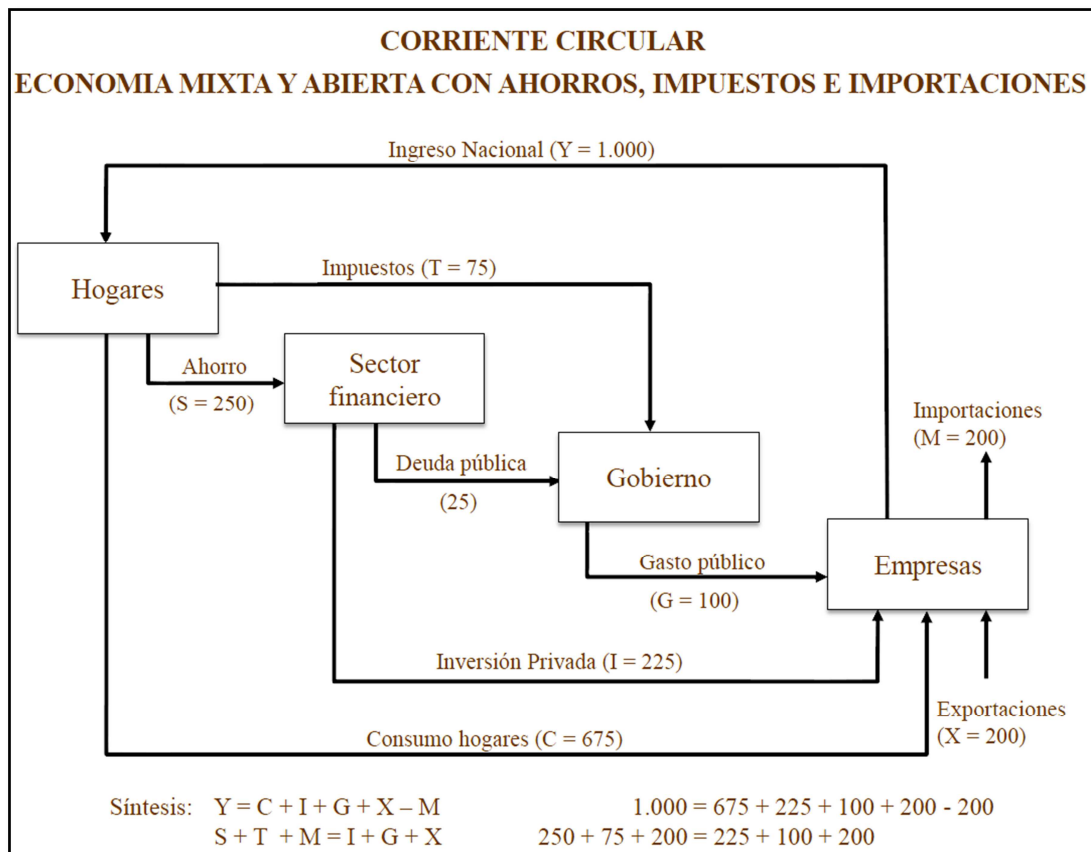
CORRIENTE CIRCULAR

ECONOMIA MIXTA Y ABIERTA CON AHORROS, IMPUESTOS E IMPORTACIONES

Ingreso Nacional (Y = 1.000)

Hogares

Impuestos (T = 75)

Ahorro
(S = 250)

Sector financiero

Importaciones
(M = 200)

Deuda pública
(25)

Gobierno

Gasto público
(G = 100)

Empresas

Inversión Privada (I = 225)

Exportaciones
(X = 200)

Consumo hogares (C = 675)

Síntesis: $Y = C + I + G + X – M$ $1.000 = 675 + 225 + 100 + 200 - 200$
$S + T + M = I + G + X$ $250 + 75 + 200 = 225 + 100 + 200$